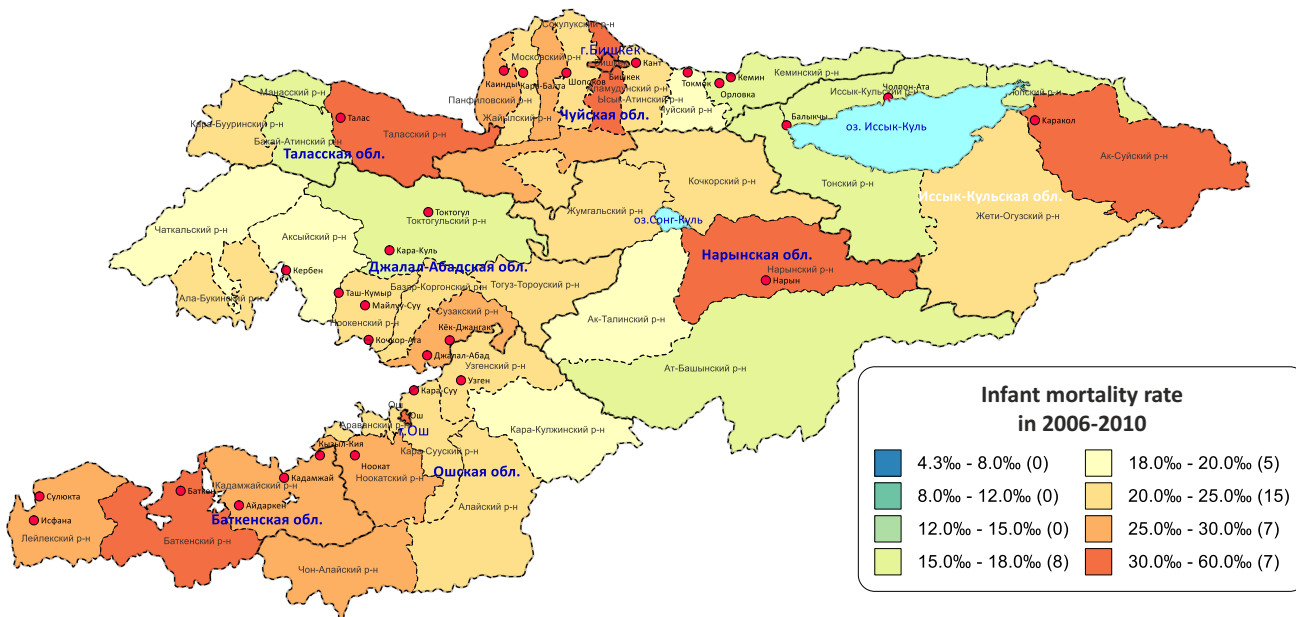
Сокулукский р-н
г.Бишкек
Московский р-н
Кант
Бишкек
Кара-Балта
Каинды
Шопоков
Аламудунский р-н
Токмок
Кемин
Кеминский р-н
Чолпон-Ата
Иссык-Кульский р-н
Тюпский р-н
Манасский р-н
Панфиловский р-н
Ысык-Атинский р-н
Орловка
Жайылский р-н
Чуйский р-н
Чуйская обл.
Балыкчы
оз. Иссык-Куль
Каракол
Кара-Бууринский р-н
Талас
Таласский р-н
Бакай-Атинский р-н
Таласская обл.
Ак-Суйский р-н
Кочкорский р-н
Тонский р-н
Иссык-Кульская обл.
Токтогул
Токтогульский р-н
Жумгальский р-н
оз.Сонг-Куль
Жети-Огузский р-н
Чаткальский р-н
Аксыйский р-н
Кара-Куль
Нарынская обл.
Кербен
Джалал-Абадская обл.
Нарынский р-н
Нарын
Таш-Кумыр
Базар-Коргонский р-н
Тогуз-Тороуский р-н
Ала-Букинский р-н
Майлуу-Суу
Сузакский р-н
Ноокенский р-н
Кёк-Джангак
Ак-Талинский р-н
Кочкор-Ата
Джалал-Абад
Узгенский р-н
Узген
Ат-Башынский р-н
Кара-Суу
Ош
Араванский р-н
г.Ош
Кара-Кульжинский р-н
Кызыл-Кия
Кара-Сууский р-н
Кадамжайский р-н
Ноокат
Кадамжай
Ноокатский р-н
Ошская обл.
Сулюкта
Баткен
Айдаркен
Исфана
Баткенская обл.
Алайский р-н
Лейлекский р-н
Баткенский р-н
Чон-Алайский р-н

Infant mortality rate in 2006-2010

4.3‰ - 8.0‰ (0)
8.0‰ - 12.0‰ (0)
12.0‰ - 15.0‰ (0)
15.0‰ - 18.0‰ (8)
18.0‰ - 20.0‰ (5)
20.0‰ - 25.0‰ (15)
25.0‰ - 30.0‰ (7)
30.0‰ - 60.0‰ (7)